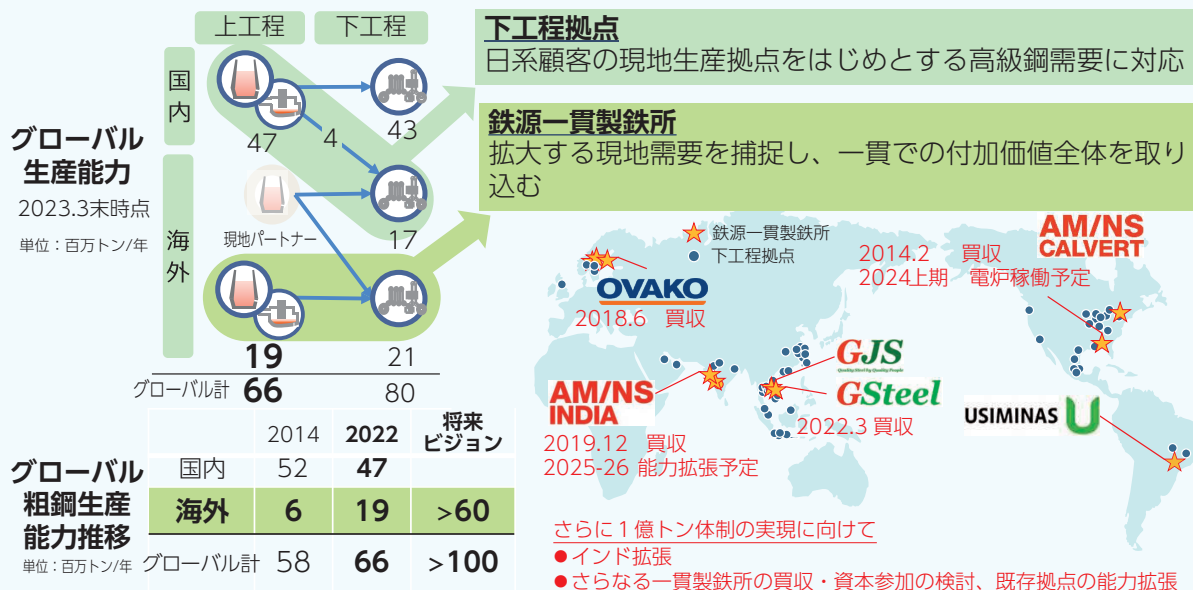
上工程　下工程

国内

海外

グローバル生産能力

2023.3末時点

単位：百万トン/年

47　4　43

現地パートナー

17

19　21

グローバル計　66　80

下工程拠点

日系顧客の現地生産拠点をはじめとする高級鋼需要に対応

鉄源一貫製鉄所

拡大する現地需要を捕捉し、一貫での付加価値全体を取り込む

鉄源一貫製鉄所

下工程拠点

AM/NS CALVERT

2014.2　買収

2024上期　電炉稼働予定

OVAKO

2018.6　買収

GJS

GSteel

AM/NS INDIA

2019.12　買収

2025-26　能力拡張予定

2022.3 買収

USIMINAS

グローバル粗鋼生産能力推移

単位：百万トン/年

| | 2014 | 2022 | 将来ビジョン |
|---|---|---|---|
| 国内 | 52 | 47 | |
| 海外 | 6 | 19 | >60 |
| グローバル計 | 58 | 66 | >100 |

さらに１億トン体制の実現に向けて

●インド拡張

●さらなる一貫製鉄所の買収・資本参加の検討、既存拠点の能力拡張